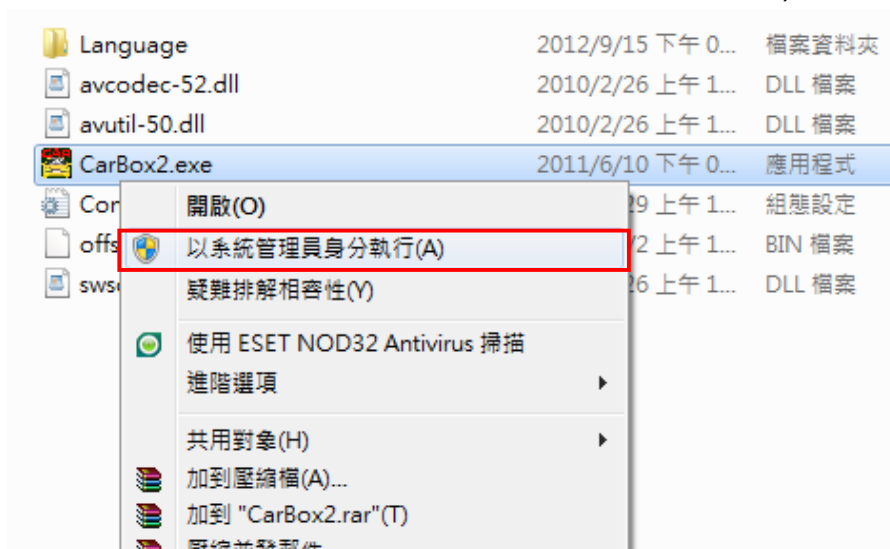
| | | |
|---|---|---|
| Language | 2012/9/15 下午 0... | 檔案資料夾 |
| avcodec-52.dll | 2010/2/26 上午 1... | DLL 檔案 |
| avutil-50.dll | 2010/2/26 上午 1... | DLL 檔案 |
| CarBox2.exe | 2011/6/10 下午 0... | 應用程式 |
| Cor | 29 上午 1... | 組態設定 |
| offs | /2 上午 1... | BIN 檔案 |
| sws | 26 上午 1... | DLL 檔案 |

開啟(O)
以系統管理員身分執行(A)
疑難排解相容性(Y)
使用 ESET NOD32 Antivirus 掃描
進階選項
共用對象(H)
加到壓縮檔(A)...
加到 "CarBox2.rar"(T)
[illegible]